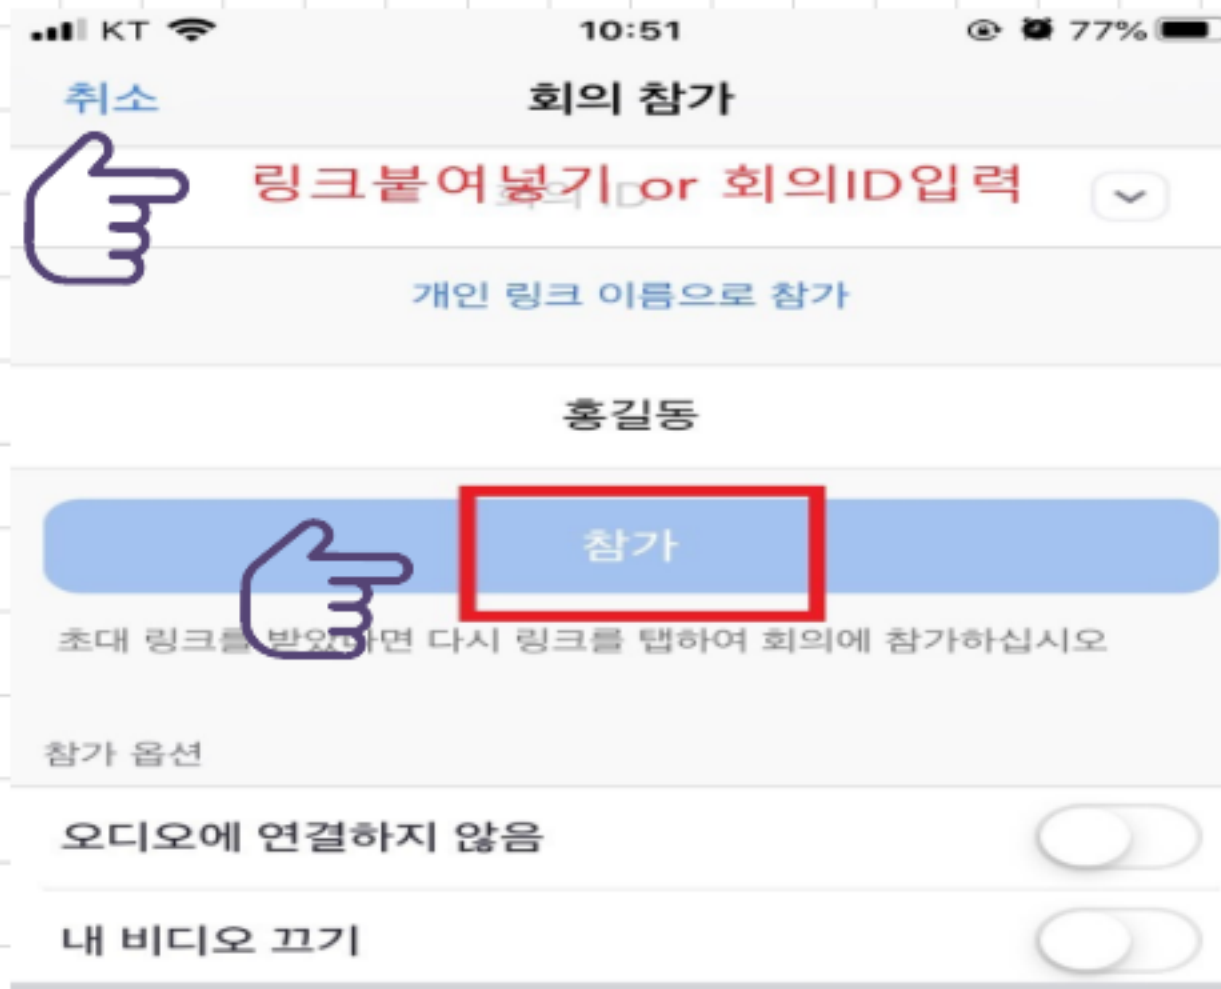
KT 10:51 77%

취소 회의 참가

링크붙여넣기 or 회의ID입력

개인 링크 이름으로 참가

홍길동

참가

초대 링크를 받았다면 다시 링크를 탭하여 회의에 참가하십시오

참가 옵션

오디오에 연결하지 않음

내 비디오 끄기